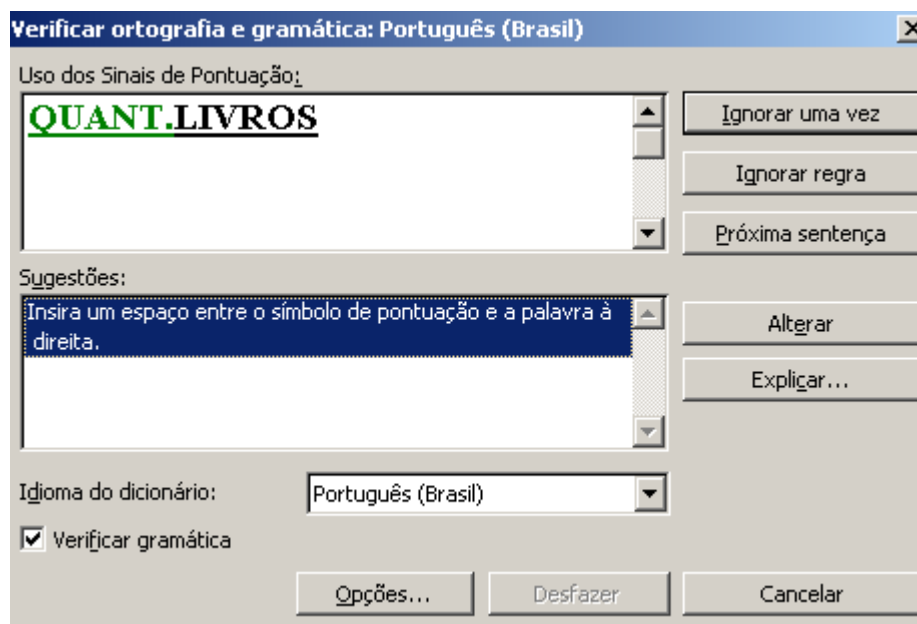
Verificar ortografia e gramática: Português (Brasil)

Uso dos Sinais de Pontuação:

QUANT.LIVROS

Ignorar uma vez

Ignorar regra

Próxima sentença

Sugestões:

Insira um espaço entre o símbolo de pontuação e a palavra à direita.

Alterar

Explicar...

Idioma do dicionário:

Português (Brasil)

Verificar gramática

Opções...

Desfazer

Cancelar